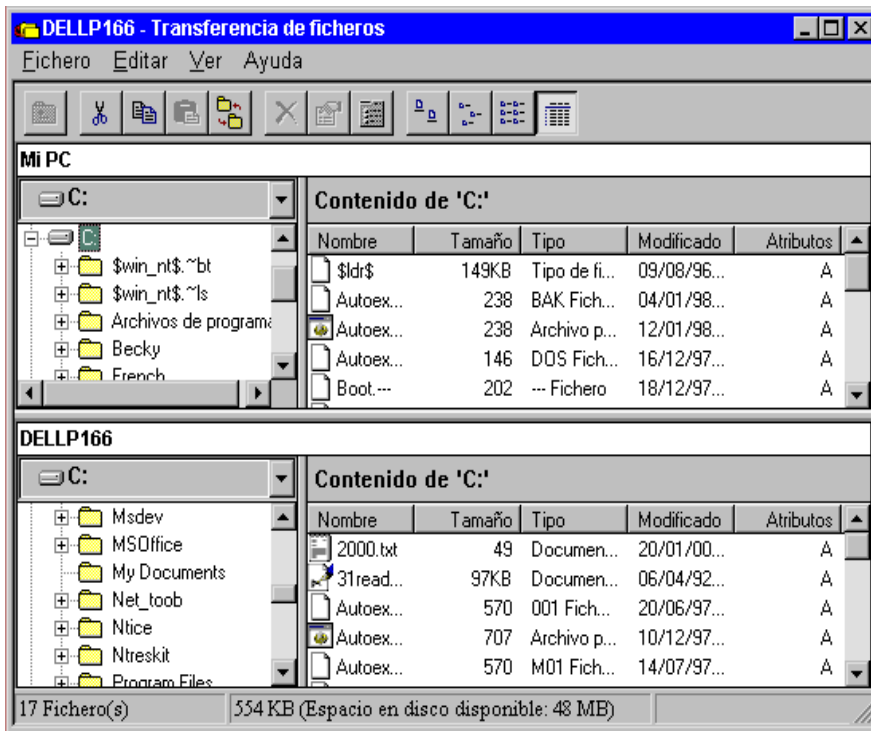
DELLP166 - Transferencia de ficheros

Fichero Editar Ver Ayuda

Mi PC

C:

Contenido de 'C:'

C:
$win_nt$.~bt
$win_nt$.~ls
Archivos de programa
Becky
French

| Nombre | Tamaño | Tipo | Modificado | Atributos |
|---|---|---|---|---|
| $ldr$ | 149KB | Tipo de fi... | 09/08/96... | A |
| Autoex... | 238 | BAK Fich... | 04/01/98... | A |
| Autoex... | 238 | Archivo p... | 12/01/98... | A |
| Autoex... | 146 | DOS Fich... | 16/12/97... | A |
| Boot.--- | 202 | --- Fichero | 18/12/97... | A |

DELLP166

C:

Contenido de 'C:'

Msdev
MSOffice
My Documents
Net_toob
Ntice
Ntreskit
Program Files

| Nombre | Tamaño | Tipo | Modificado | Atributos |
|---|---|---|---|---|
| 2000.txt | 49 | Documen... | 20/01/00... | A |
| 31read... | 97KB | Documen... | 06/04/92... | A |
| Autoex... | 570 | 001 Fich... | 20/06/97... | A |
| Autoex... | 707 | Archivo p... | 10/12/97... | A |
| Autoex... | 570 | M01 Fich... | 14/07/97... | A |

17 Fichero(s)
554 KB (Espacio en disco disponible: 48 MB)